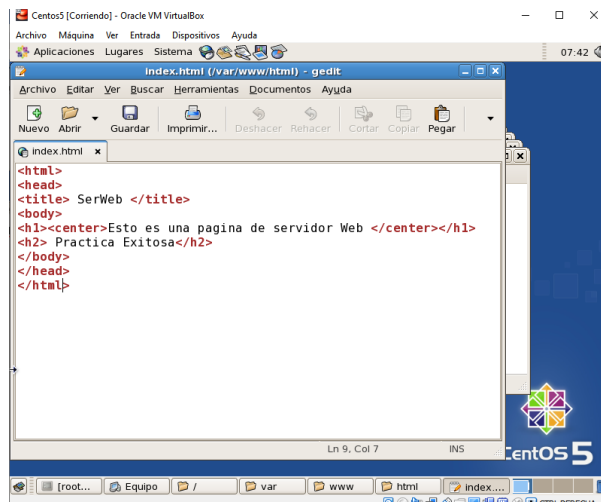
Centos5 [Corriendo] - Oracle VM VirtualBox

Archivo Máquina Ver Entrada Dispositivos Ayuda

Aplicaciones Lugares Sistema

07:42

index.html (/var/www/html) - gedit

Archivo Editar Ver Buscar Herramientas Documentos Ayuda

Nuevo Abrir Guardar Imprimir... Deshacer Rehacer Cortar Copiar Pegar

index.html

<html>
<head>
<title> SerWeb </title>
<body>
<h1><center>Esto es una pagina de servidor Web </center></h1>
<h2> Practica Exitosa</h2>
</body>
</head>
</html>

Ln 9, Col 7 INS

CentOS 5

[root... Equipo / var www html index....